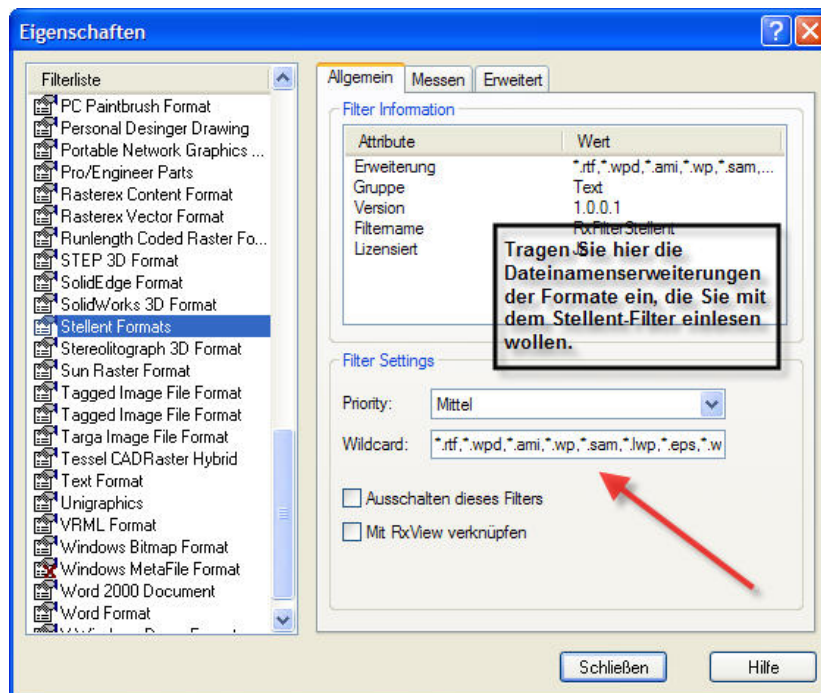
Eigenschaften

Filterliste

PC Paintbrush Format
Personal Desinger Drawing
Portable Network Graphics ...
Pro/Engineer Parts
Rasterex Content Format
Rasterex Vector Format
Runlength Coded Raster Fo...
STEP 3D Format
SolidEdge Format
SolidWorks 3D Format
Stellent Formats
Stereolitograph 3D Format
Sun Raster Format
Tagged Image File Format
Tagged Image File Format
Targa Image File Format
Tessel CADRaster Hybrid
Text Format
Unigraphics
VRML Format
Windows Bitmap Format
Windows MetaFile Format
Word 2000 Document
Word Format
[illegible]

Allgemein | Messen | Erweitert

Filter Information

| Attribute | Wert |
|---|---|
| Erweiterung | *.rtf,*.wpd,*.ami,*.wp,*.sam,... |
| Gruppe | Text |
| Version | 1.0.0.1 |
| Filtername | RxFilterStellent |
| Lizensiert | Ja |

Tragen Sie hier die Dateinamenserweiterungen der Formate ein, die Sie mit dem Stellent-Filter einlesen wollen.

Filter Settings

Priority: Mittel

Wildcard: *.rtf,*.wpd,*.ami,*.wp,*.sam,*.lwp,*.eps,*.w

Ausschalten dieses Filters

Mit RxView verknüpfen

Schließen

Hilfe